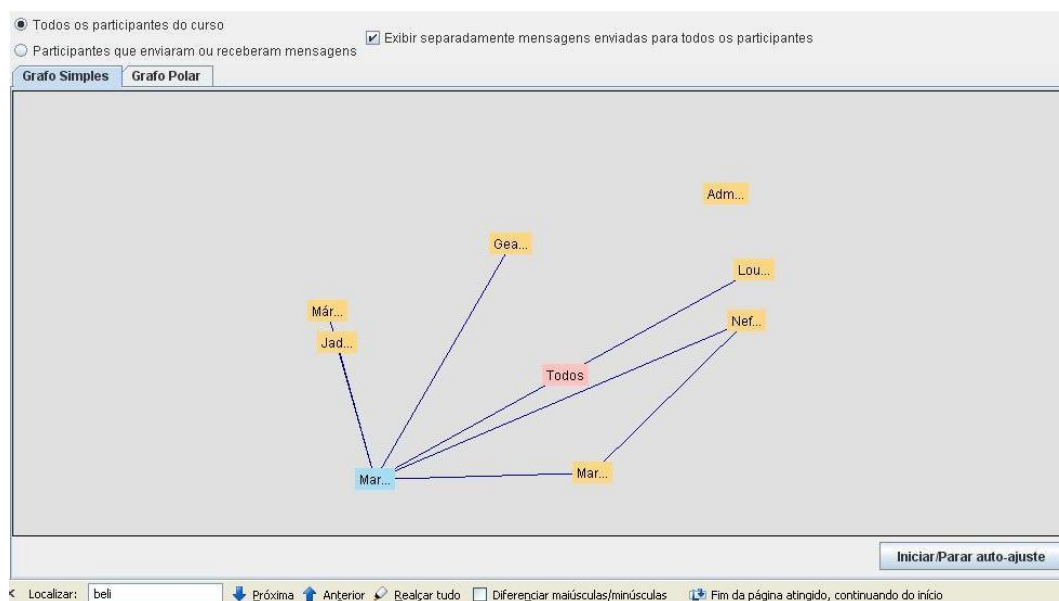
Todos os participantes do curso
Participantes que enviaram ou receberam mensagens
Exibir separadamente mensagens enviadas para todos os participantes

Grafo Simples | Grafo Polar

Adm...
Gea...
Lou...
Már...
Nef...
Jad...
Todos
Mar...
Mar...

Iniciar/Parar auto-ajuste

Localizar: beli
Próxima
Anterior
Realçar tudo
Diferenciar maiúsculas/minúsculas
Fim da página atingido, continuando do início